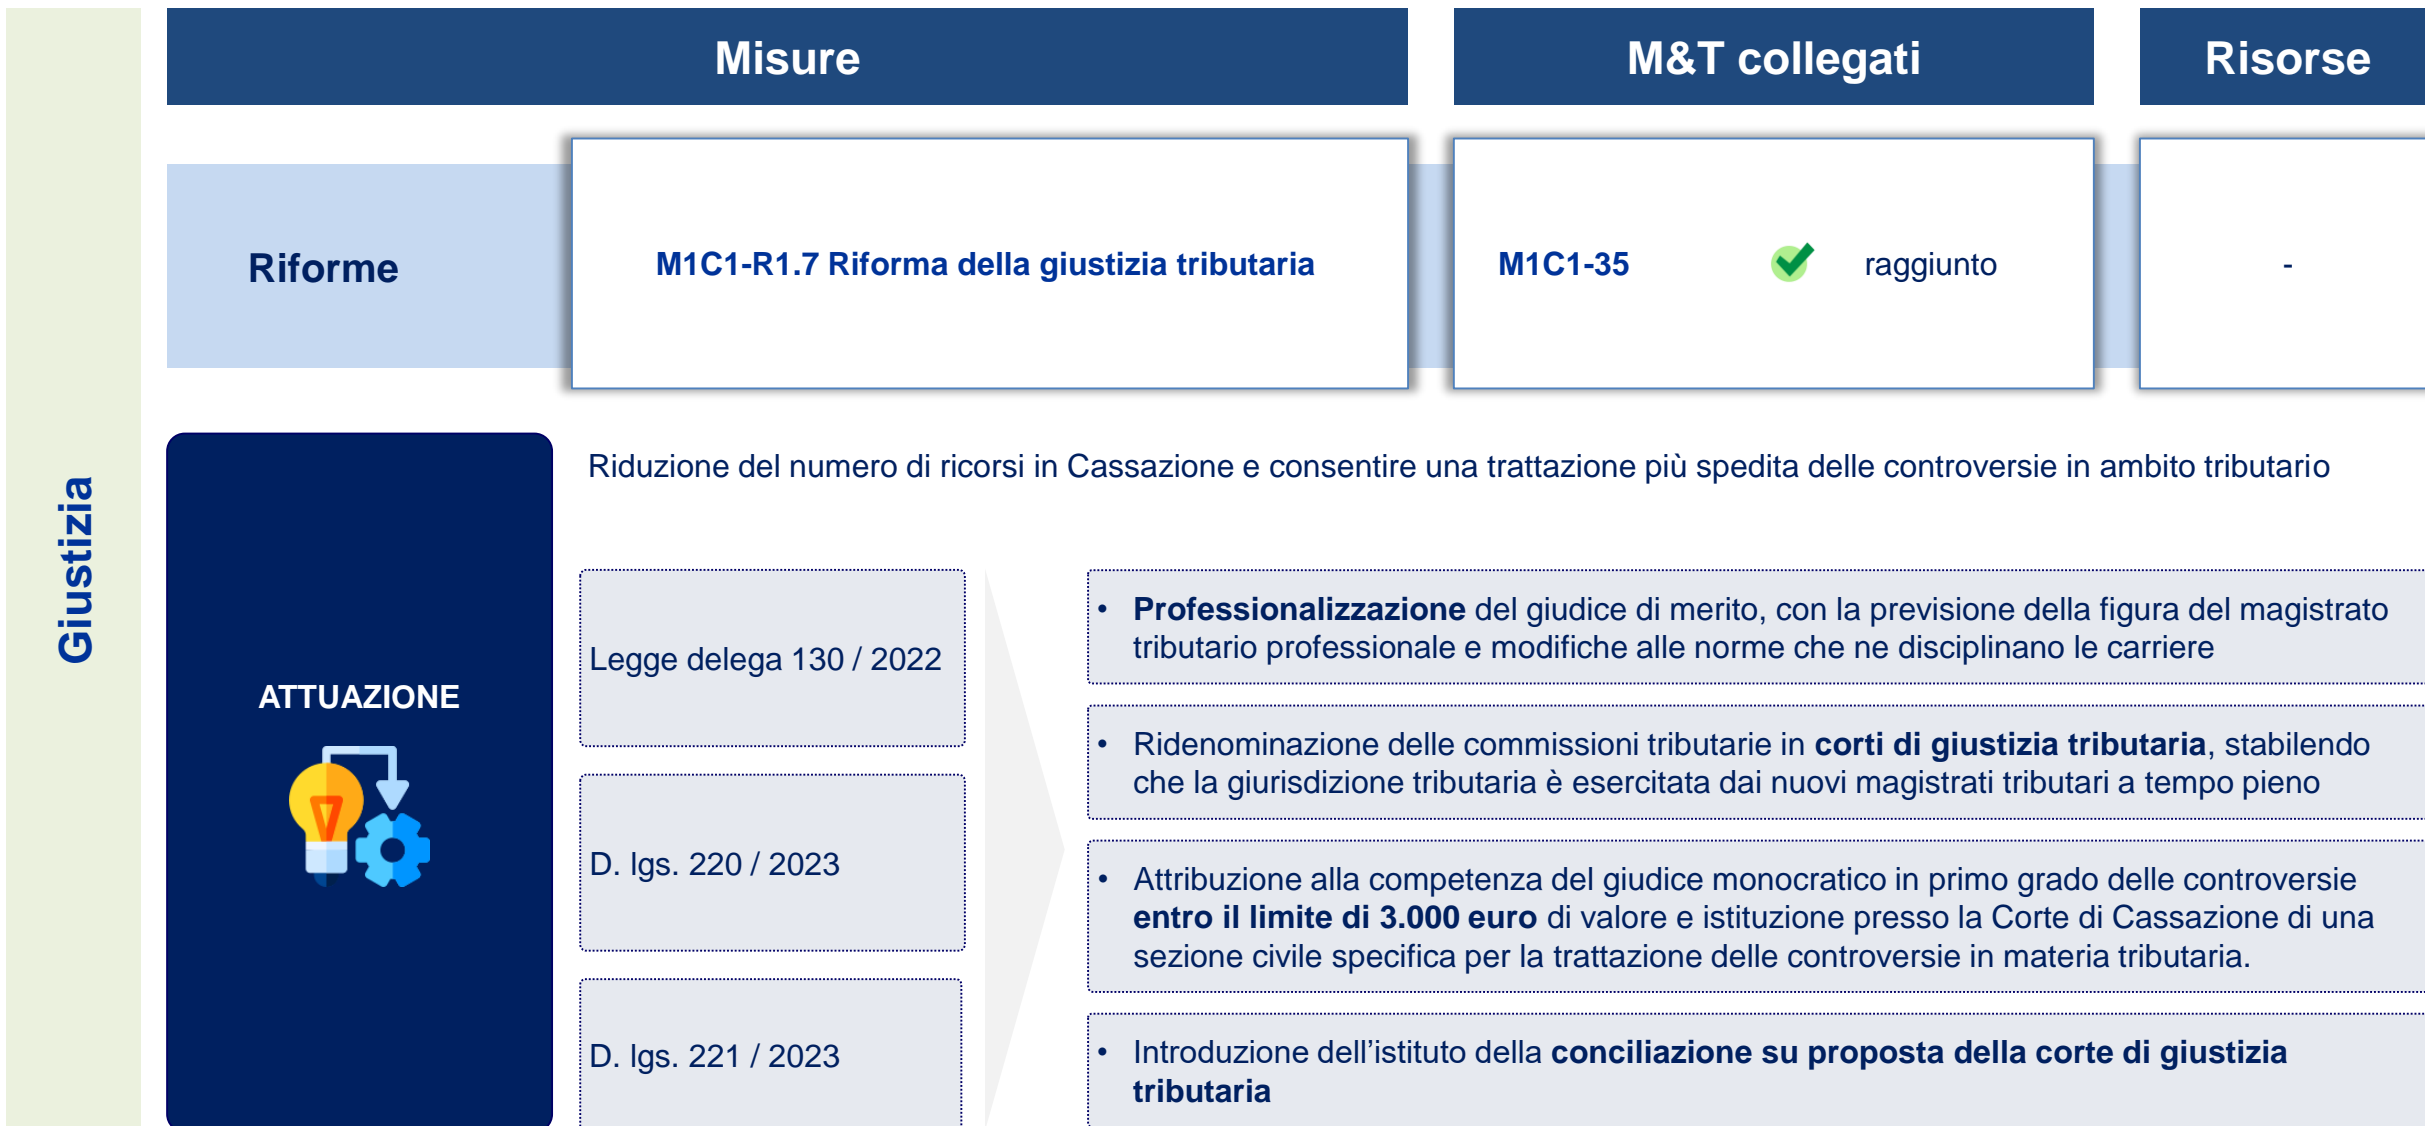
Giustizia

| Misure | M&T collegati | Risorse |
|---|---|---|
| Riforme — M1C1-R1.7 Riforma della giustizia tributaria | M1C1-35 raggiunto | - |

ATTUAZIONE

Riduzione del numero di ricorsi in Cassazione e consentire una trattazione più spedita delle controversie in ambito tributario

Legge delega 130 / 2022

D. lgs. 220 / 2023

D. lgs. 221 / 2023

• Professionalizzazione del giudice di merito, con la previsione della figura del magistrato tributario professionale e modifiche alle norme che ne disciplinano le carriere

• Ridenominazione delle commissioni tributarie in corti di giustizia tributaria, stabilendo che la giurisdizione tributaria è esercitata dai nuovi magistrati tributari a tempo pieno

• Attribuzione alla competenza del giudice monocratico in primo grado delle controversie entro il limite di 3.000 euro di valore e istituzione presso la Corte di Cassazione di una sezione civile specifica per la trattazione delle controversie in materia tributaria.

• Introduzione dell'istituto della conciliazione su proposta della corte di giustizia tributaria